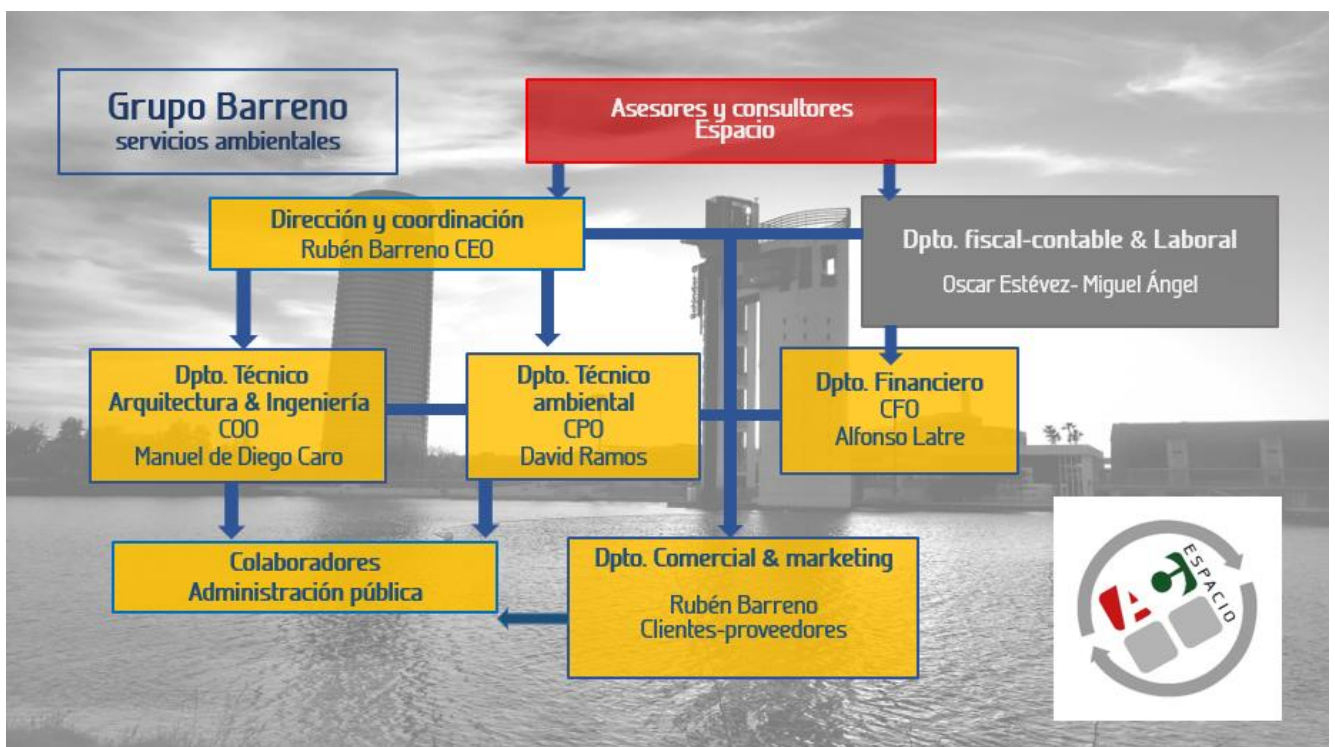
Grupo Barreno
servicios ambientales

Asesores y consultores
Espacio

Dirección y coordinación
Rubén Barreno CEO

Dpto. fiscal-contable & Laboral

Oscar Estévez- Miguel Ángel

Dpto. Técnico
Arquitectura & Ingeniería
COO
Manuel de Diego Caro

Dpto. Técnico
ambiental
CPO
David Ramos

Dpto. Financiero
CFO
Alfonso Latre

Colaboradores
Administración pública

Dpto. Comercial & marketing

Rubén Barreno
Clientes-proveedores

ESPACIO